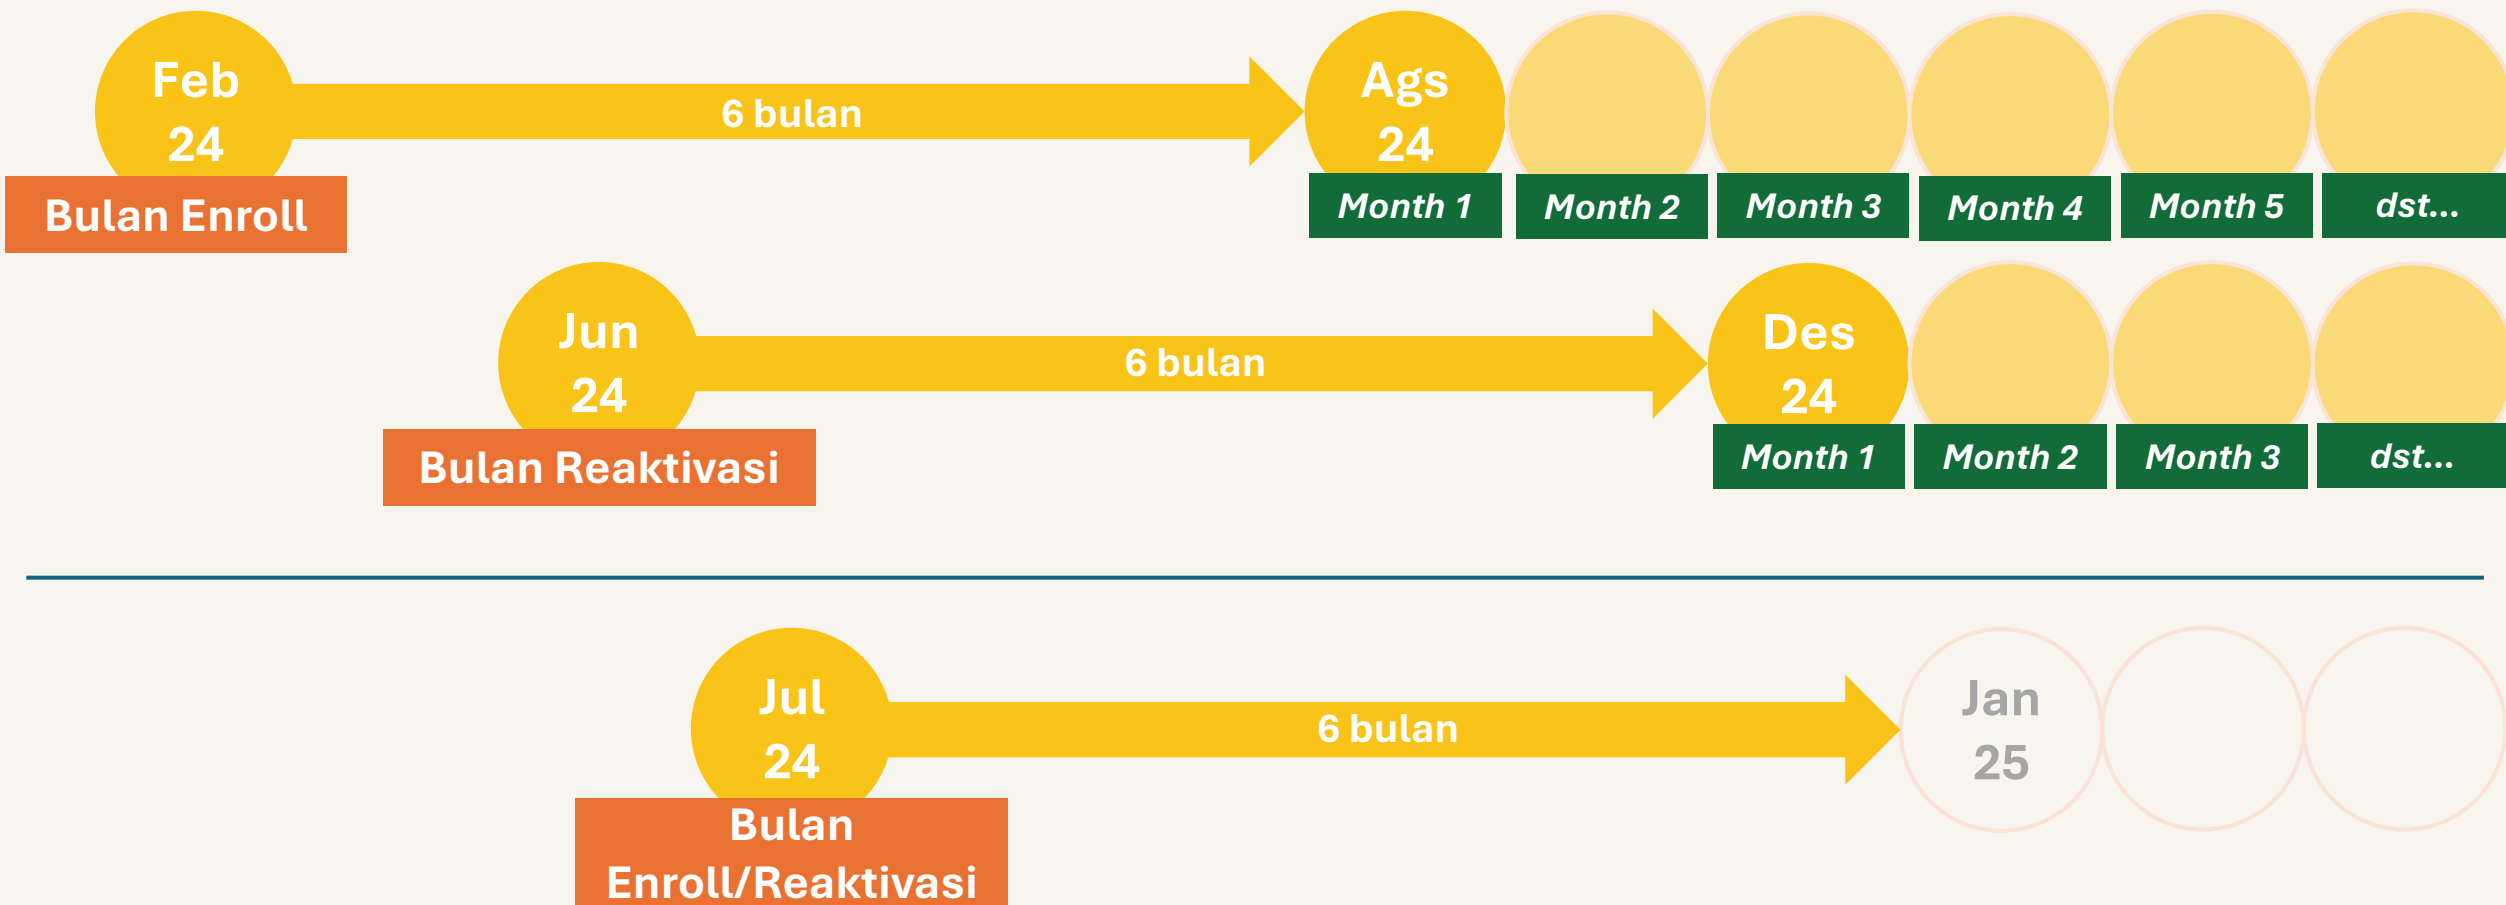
Feb 24

6 bulan

Ags 24

Bulan Enroll

Month 1

Month 2

Month 3

Month 4

Month 5

dst...

Jun 24

6 bulan

Des 24

Bulan Reaktivasi

Month 1

Month 2

Month 3

dst...

Jul 24

6 bulan

Jan 25

Bulan Enroll/Reaktivasi